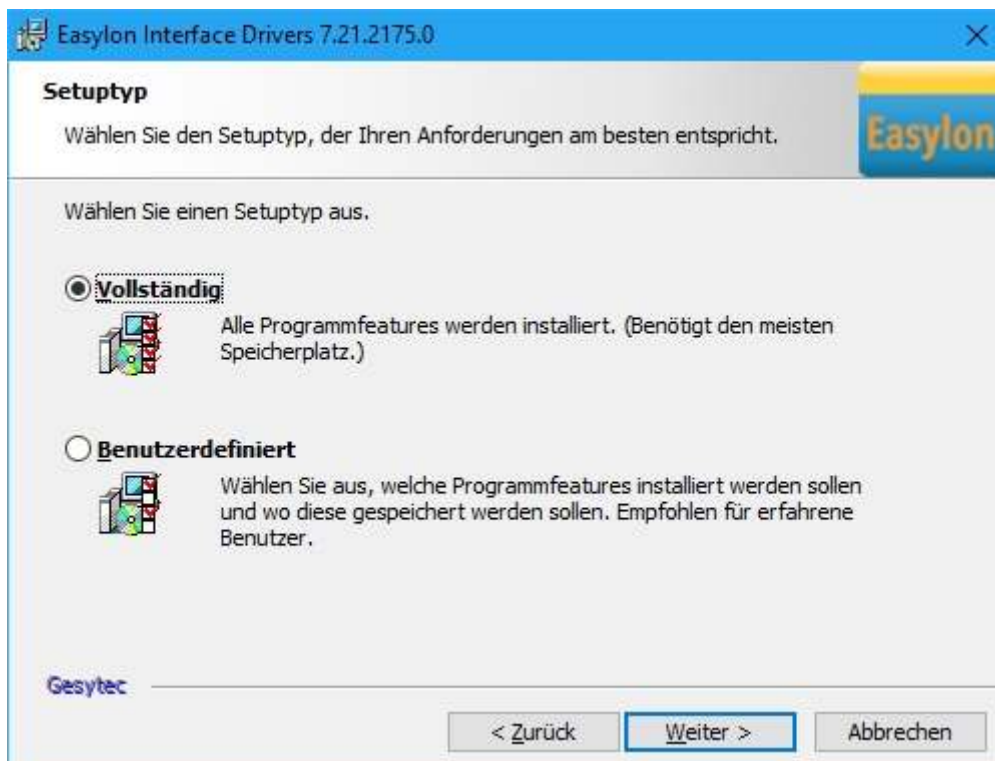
Easylon Interface Drivers 7.21.2175.0

Setuptyp

Wählen Sie den Setuptyp, der Ihren Anforderungen am besten entspricht.

Easylon

Wählen Sie einen Setuptyp aus.

Vollständig

Alle Programmfeatures werden installiert. (Benötigt den meisten Speicherplatz.)

Benutzerdefiniert

Wählen Sie aus, welche Programmfeatures installiert werden sollen und wo diese gespeichert werden sollen. Empfohlen für erfahrene Benutzer.

Gesytec

< Zurück

Weiter >

Abbrechen